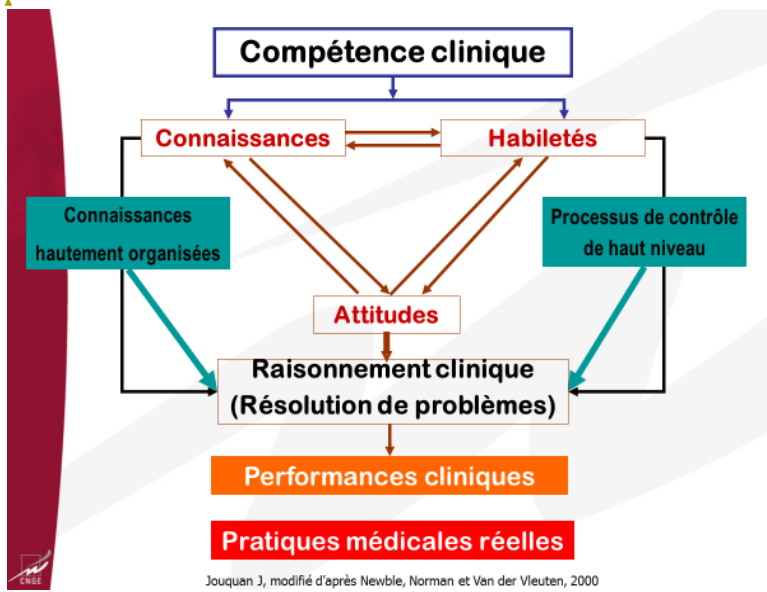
Compétence clinique

Connaissances

Habiletés

Connaissances hautement organisées

Processus de contrôle de haut niveau

Attitudes

Raisonnement clinique (Résolution de problèmes)

Performances cliniques

Pratiques médicales réelles

CNGE

Jouquan J, modifié d'après Newble, Norman et Van der Vleuten, 2000